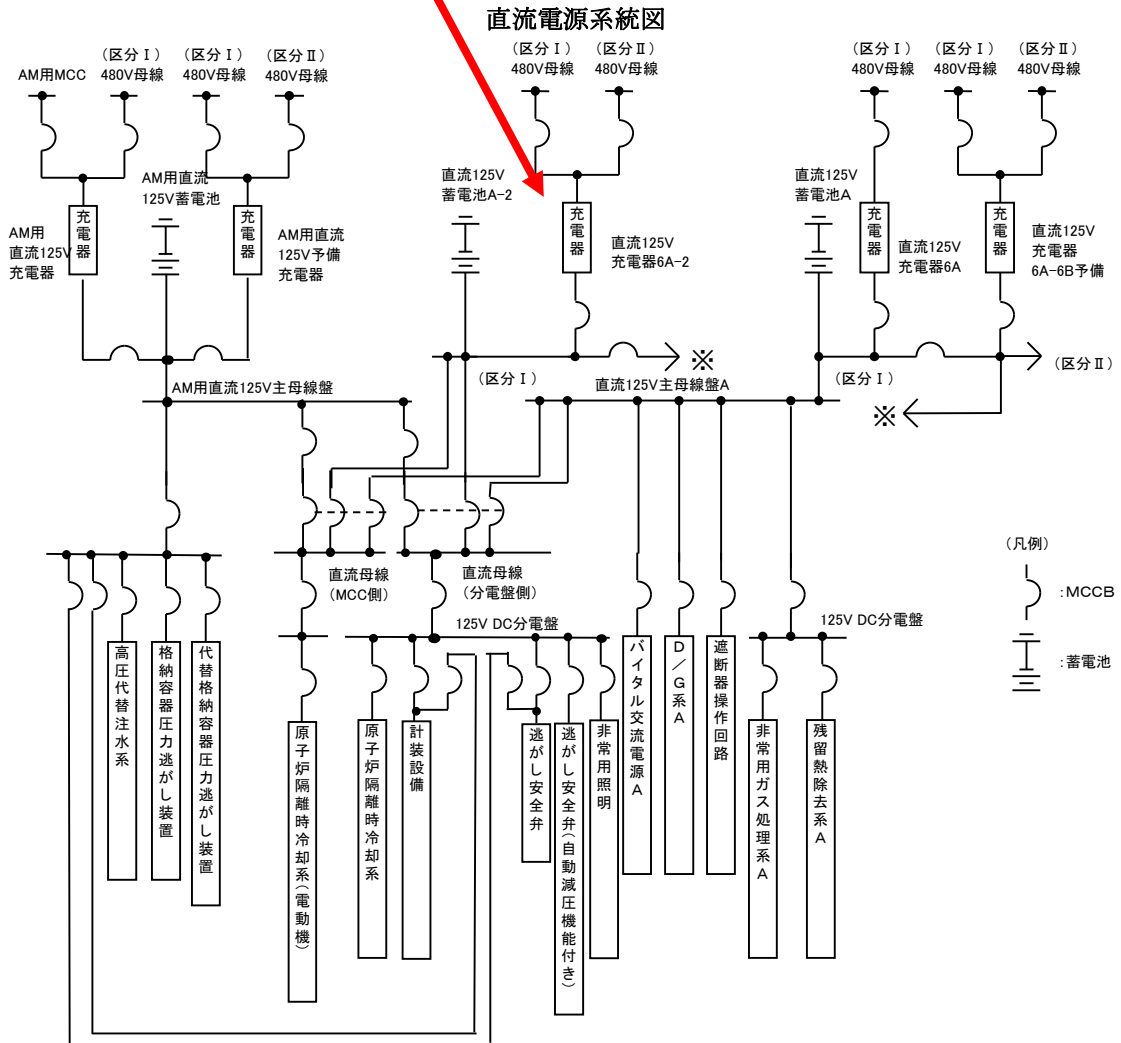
直流電源系統図

AM用MCC

（区分Ⅰ）
480V母線

（区分Ⅰ）
480V母線

（区分Ⅱ）
480V母線

（区分Ⅰ）
480V母線

（区分Ⅱ）
480V母線

（区分Ⅰ）
480V母線

（区分Ⅰ）
480V母線

（区分Ⅱ）
480V母線

AM用直流125V蓄電池

直流125V
蓄電池A-2

直流125V
蓄電池A

充電器

AM用
直流125V
充電器

充電器

AM用直流
125V予備
充電器

充電器

直流125V
充電器6A-2

充電器

直流125V
充電器6A

充電器

直流125V
充電器
6A-6B予備

※

（区分Ⅱ）

（区分Ⅰ）

直流125V主母線盤A

（区分Ⅰ）

※

AM用直流125V主母線盤

直流母線
（MCC側）

直流母線
（分電盤側）

（凡例）

:MCCB

:蓄電池

125V DC分電盤

125V DC分電盤

高圧代替注水系

格納容器圧力逃がし装置

代替格納容器圧力逃がし装置

原子炉隔離時冷却系（電動機）

原子炉隔離時冷却系

計装設備

逃がし安全弁

逃がし安全弁（自動減圧機能付き）

非常用照明

バイタル交流電源A

D／G系A

遮断器操作回路

非常用ガス処理系A

残留熱除去系A